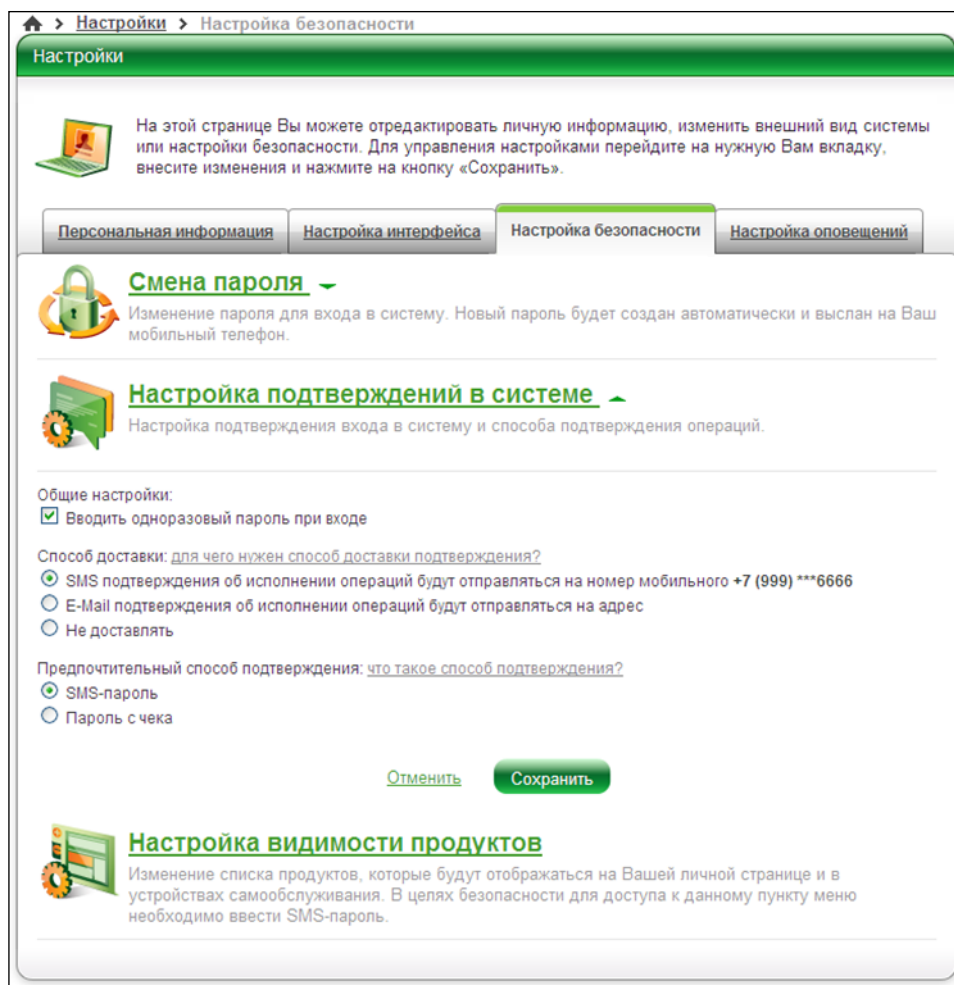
> Настройки > Настройка безопасности

Настройки

На этой странице Вы можете отредактировать личную информацию, изменить внешний вид системы или настройки безопасности. Для управления настройками перейдите на нужную Вам вкладку, внесите изменения и нажмите на кнопку «Сохранить».

Персональная информация | Настройка интерфейса | Настройка безопасности | Настройка оповещений

Смена пароля

Изменение пароля для входа в систему. Новый пароль будет создан автоматически и выслан на Ваш мобильный телефон.

Настройка подтверждений в системе

Настройка подтверждения входа в систему и способа подтверждения операций.

Общие настройки:
☑ Вводить одноразовый пароль при входе

Способ доставки: для чего нужен способ доставки подтверждения?
SMS подтверждения об исполнении операций будут отправляться на номер мобильного +7 (999) ***6666
E-Mail подтверждения об исполнении операций будут отправляться на адрес
Не доставлять

Предпочтительный способ подтверждения: что такое способ подтверждения?
SMS-пароль
Пароль с чека

Отменить Сохранить

Настройка видимости продуктов

Изменение списка продуктов, которые будут отображаться на Вашей личной странице и в устройствах самообслуживания. В целях безопасности для доступа к данному пункту меню необходимо ввести SMS-пароль.